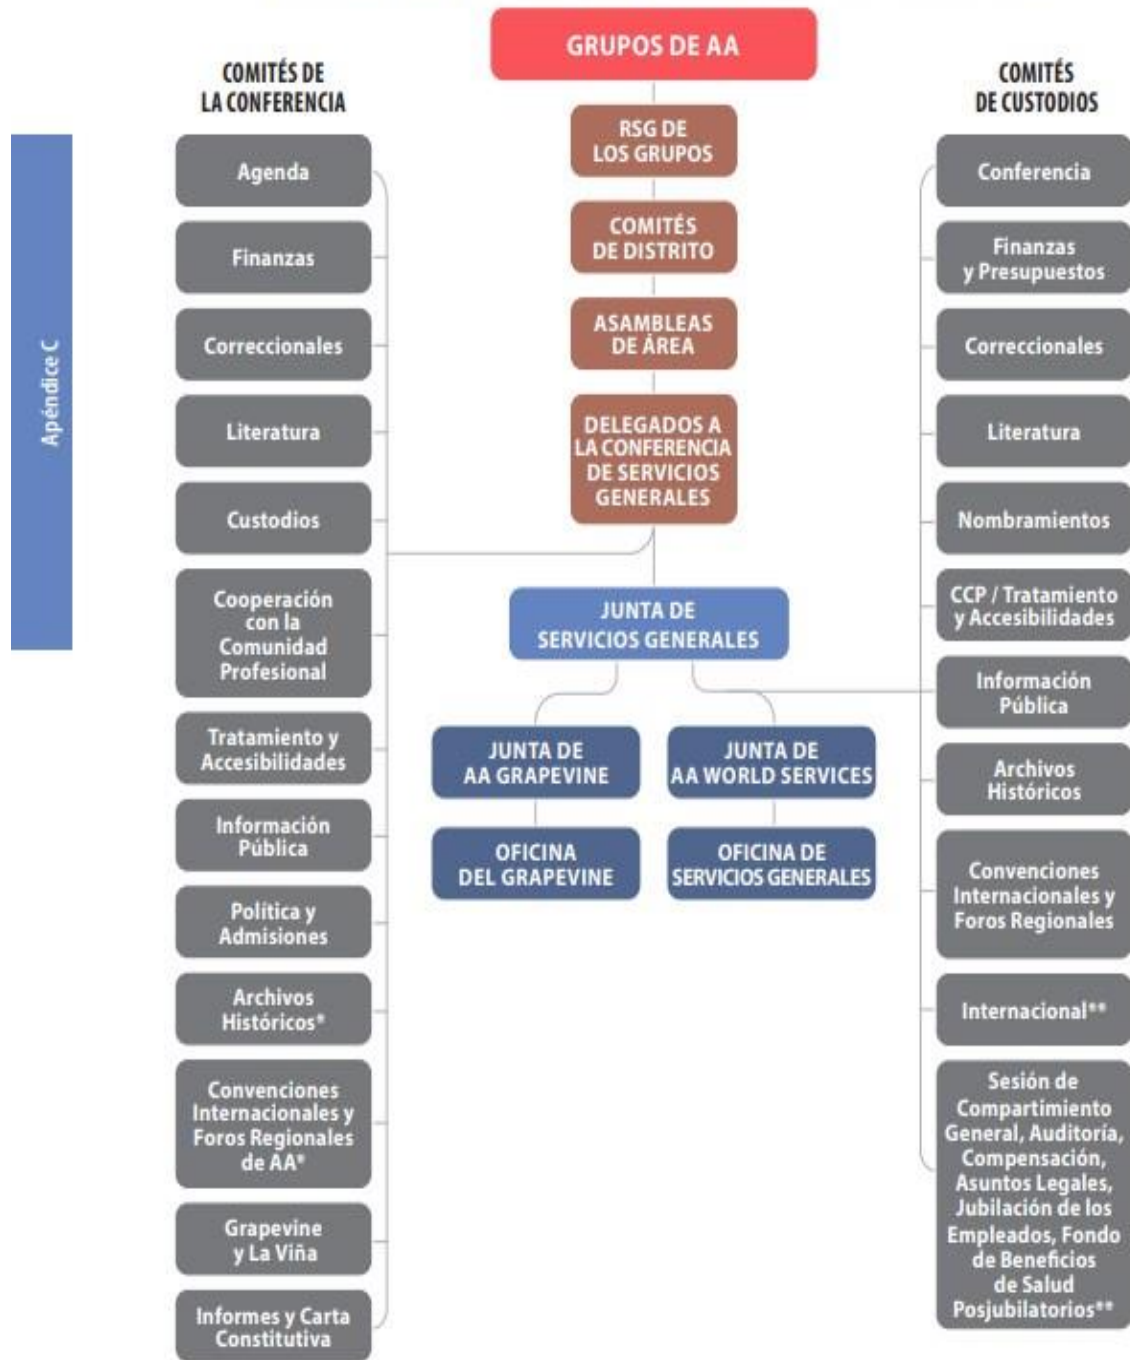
Apéndice C

GRUPOS DE AA

RSG DE LOS GRUPOS

COMITÉS DE DISTRITO

ASAMBLEAS DE ÁREA

DELEGADOS A LA CONFERENCIA DE SERVICIOS GENERALES

JUNTA DE SERVICIOS GENERALES

JUNTA DE AA GRAPEVINE

JUNTA DE AA WORLD SERVICES

OFICINA DEL GRAPEVINE

OFICINA DE SERVICIOS GENERALES

COMITÉS DE LA CONFERENCIA

Agenda

Finanzas

Correccionales

Literatura

Custodios

Cooperación con la Comunidad Profesional

Tratamiento y Accesibilidades

Información Pública

Política y Admisiones

Archivos Históricos*

Convenciones Internacionales y Foros Regionales de AA*

Grapevine y La Viña

Informes y Carta Constitutiva

COMITÉS DE CUSTODIOS

Conferencia

Finanzas y Presupuestos

Correccionales

Literatura

Nombramientos

CCP / Tratamiento y Accesibilidades

Información Pública

Archivos Históricos

Convenciones Internacionales y Foros Regionales

Internacional**

Sesión de Compartimiento General, Auditoría, Compensación, Asuntos Legales, Jubilación de los Empleados, Fondo de Beneficios de Salud Posjubilatorios**